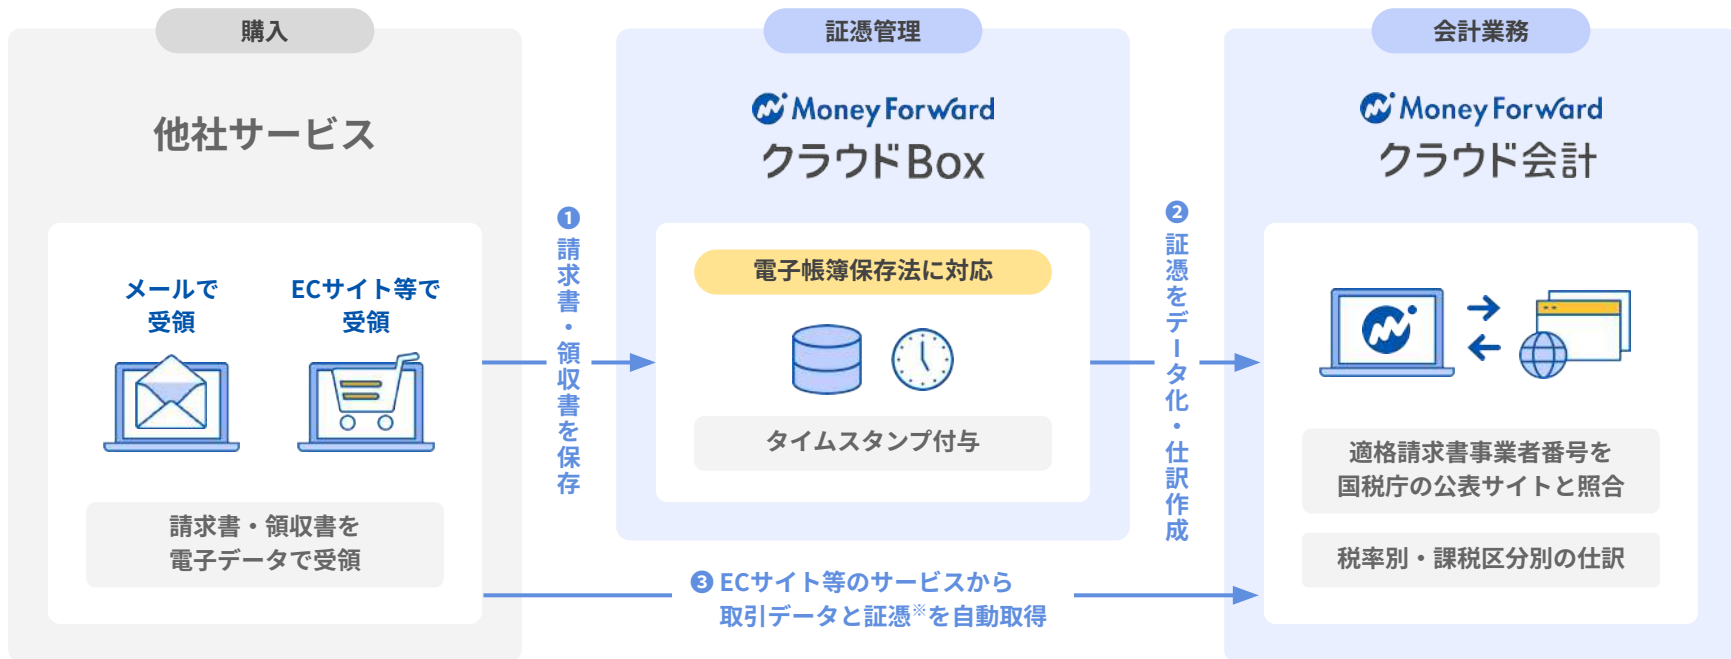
購入

他社サービス

メールで受領

ECサイト等で受領

請求書・領収書を電子データで受領

❶ 請求書・領収書を保存

証憑管理

Money Forward クラウドBox

電子帳簿保存法に対応

タイムスタンプ付与

❷ 証憑をデータ化・仕訳作成

会計業務

Money Forward クラウド会計

適格請求書事業者番号を国税庁の公表サイトと照合

税率別・課税区分別の仕訳

❸ ECサイト等のサービスから取引データと証憑※を自動取得